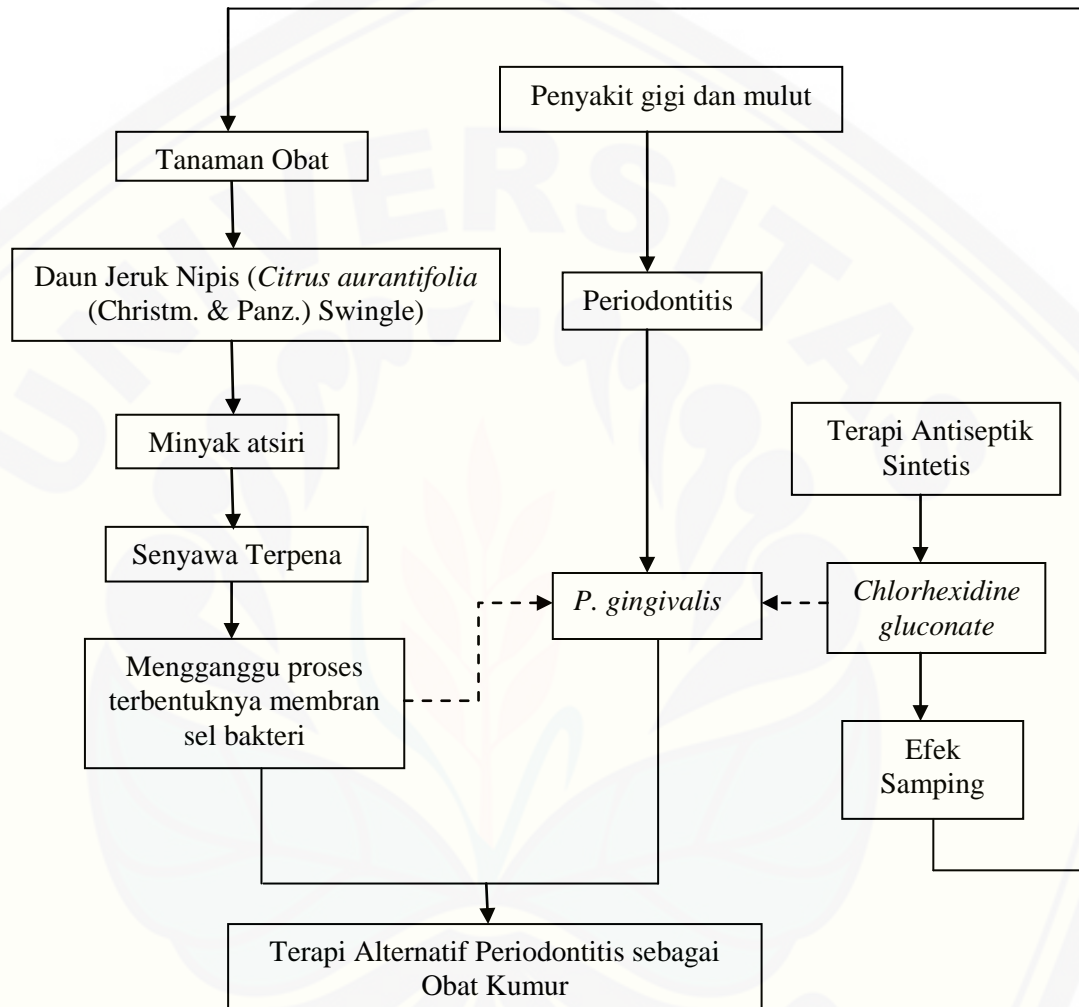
Penyakit gigi dan mulut

Tanaman Obat

Daun Jeruk Nipis (Citrus aurantifolia (Christm. & Panz.) Swingle)

Periodontitis

Minyak atsiri

Terapi Antiseptik Sintetis

Senyawa Terpena

P. gingivalis

Chlorhexidine gluconate

Mengganggu proses terbentuknya membran sel bakteri

Efek Samping

Terapi Alternatif Periodontitis sebagai Obat Kumur